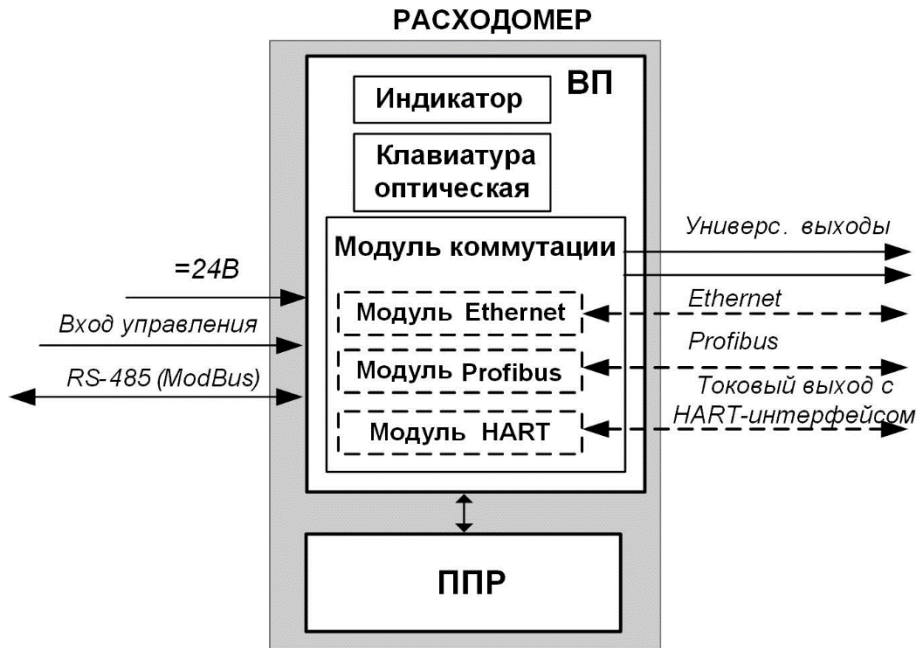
РАСХОДОМЕР

ВП

Индикатор

Клавиатура оптическая

Модуль коммутации

Модуль Ethernet

Модуль Profibus

Модуль HART

ППР

=24В

Вход управления

RS-485 (ModBus)

Универс. выходы

Ethernet

Profibus

Токовый выход с HART-интерфейсом